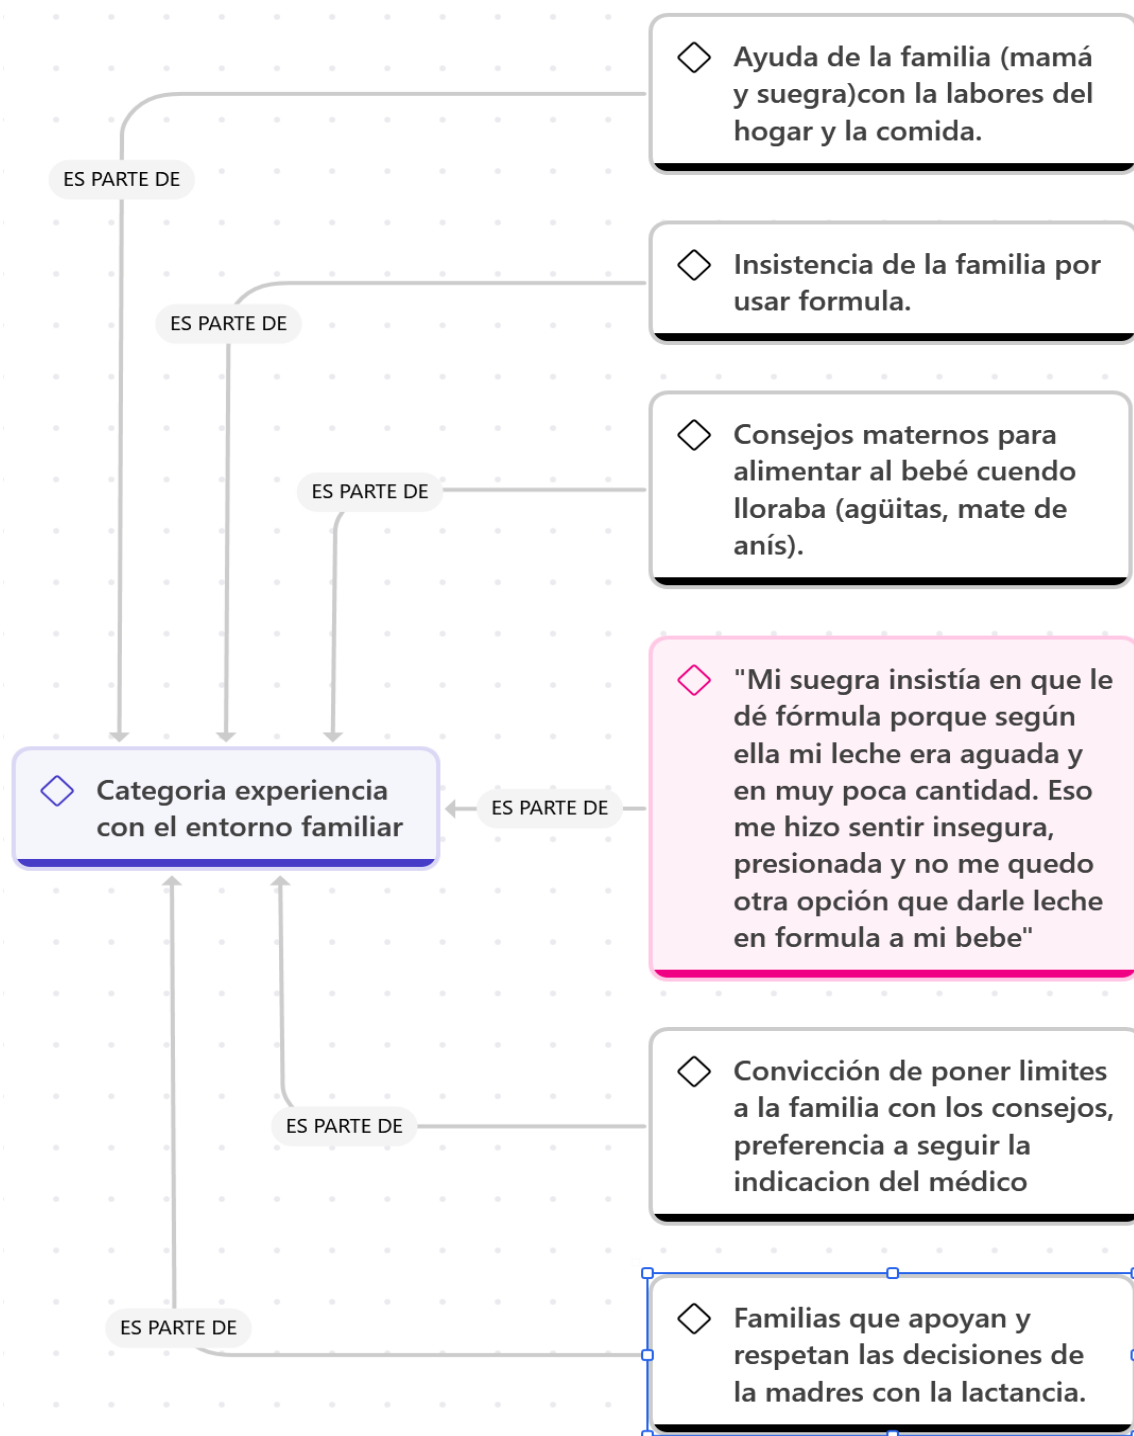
Ayuda de la familia (mamá y suegra)con la labores del hogar y la comida.

ES PARTE DE

Insistencia de la familia por usar formula.

ES PARTE DE

Consejos maternos para alimentar al bebé cuendo lloraba (agüitas, mate de anís).

ES PARTE DE

"Mi suegra insistía en que le dé fórmula porque según ella mi leche era aguada y en muy poca cantidad. Eso me hizo sentir insegura, presionada y no me quedo otra opción que darle leche en formula a mi bebe"

ES PARTE DE

Categoria experiencia con el entorno familiar

Convicción de poner limites a la familia con los consejos, preferencia a seguir la indicacion del médico

ES PARTE DE

Familias que apoyan y respetan las decisiones de la madres con la lactancia.

ES PARTE DE